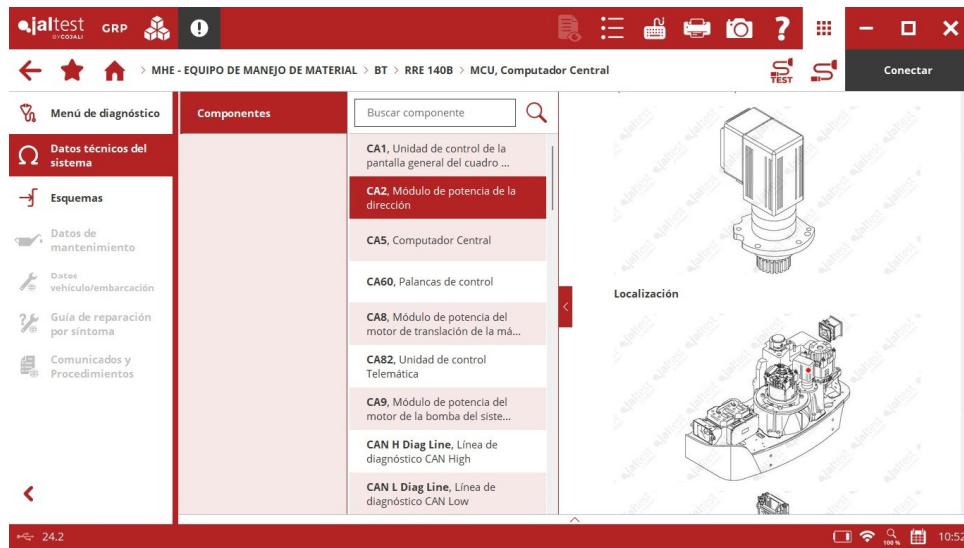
jaltest BY COJALI GRP

> MHE - EQUIPO DE MANEJO DE MATERIAL > BT > RRE 140B > MCU, Computador Central

TEST

Conectar

Menú de diagnóstico

Datos técnicos del sistema

Esquemas

Datos de mantenimiento

Datos vehículo/embarcación

Guía de reparación por síntoma

Comunicados y Procedimientos

Componentes

Buscar componente

**CA1**, Unidad de control de la pantalla general del cuadro ...

**CA2**, Módulo de potencia de la dirección

**CA5**, Computador Central

**CA60**, Palancas de control

**CA8**, Módulo de potencia del motor de translación de la má...

**CA82**, Unidad de control Telemática

**CA9**, Módulo de potencia del motor de la bomba del siste...

**CAN H Diag Line**, Línea de diagnóstico CAN High

**CAN L Diag Line**, Línea de diagnóstico CAN Low

Localización

24.2

100 %

10:52